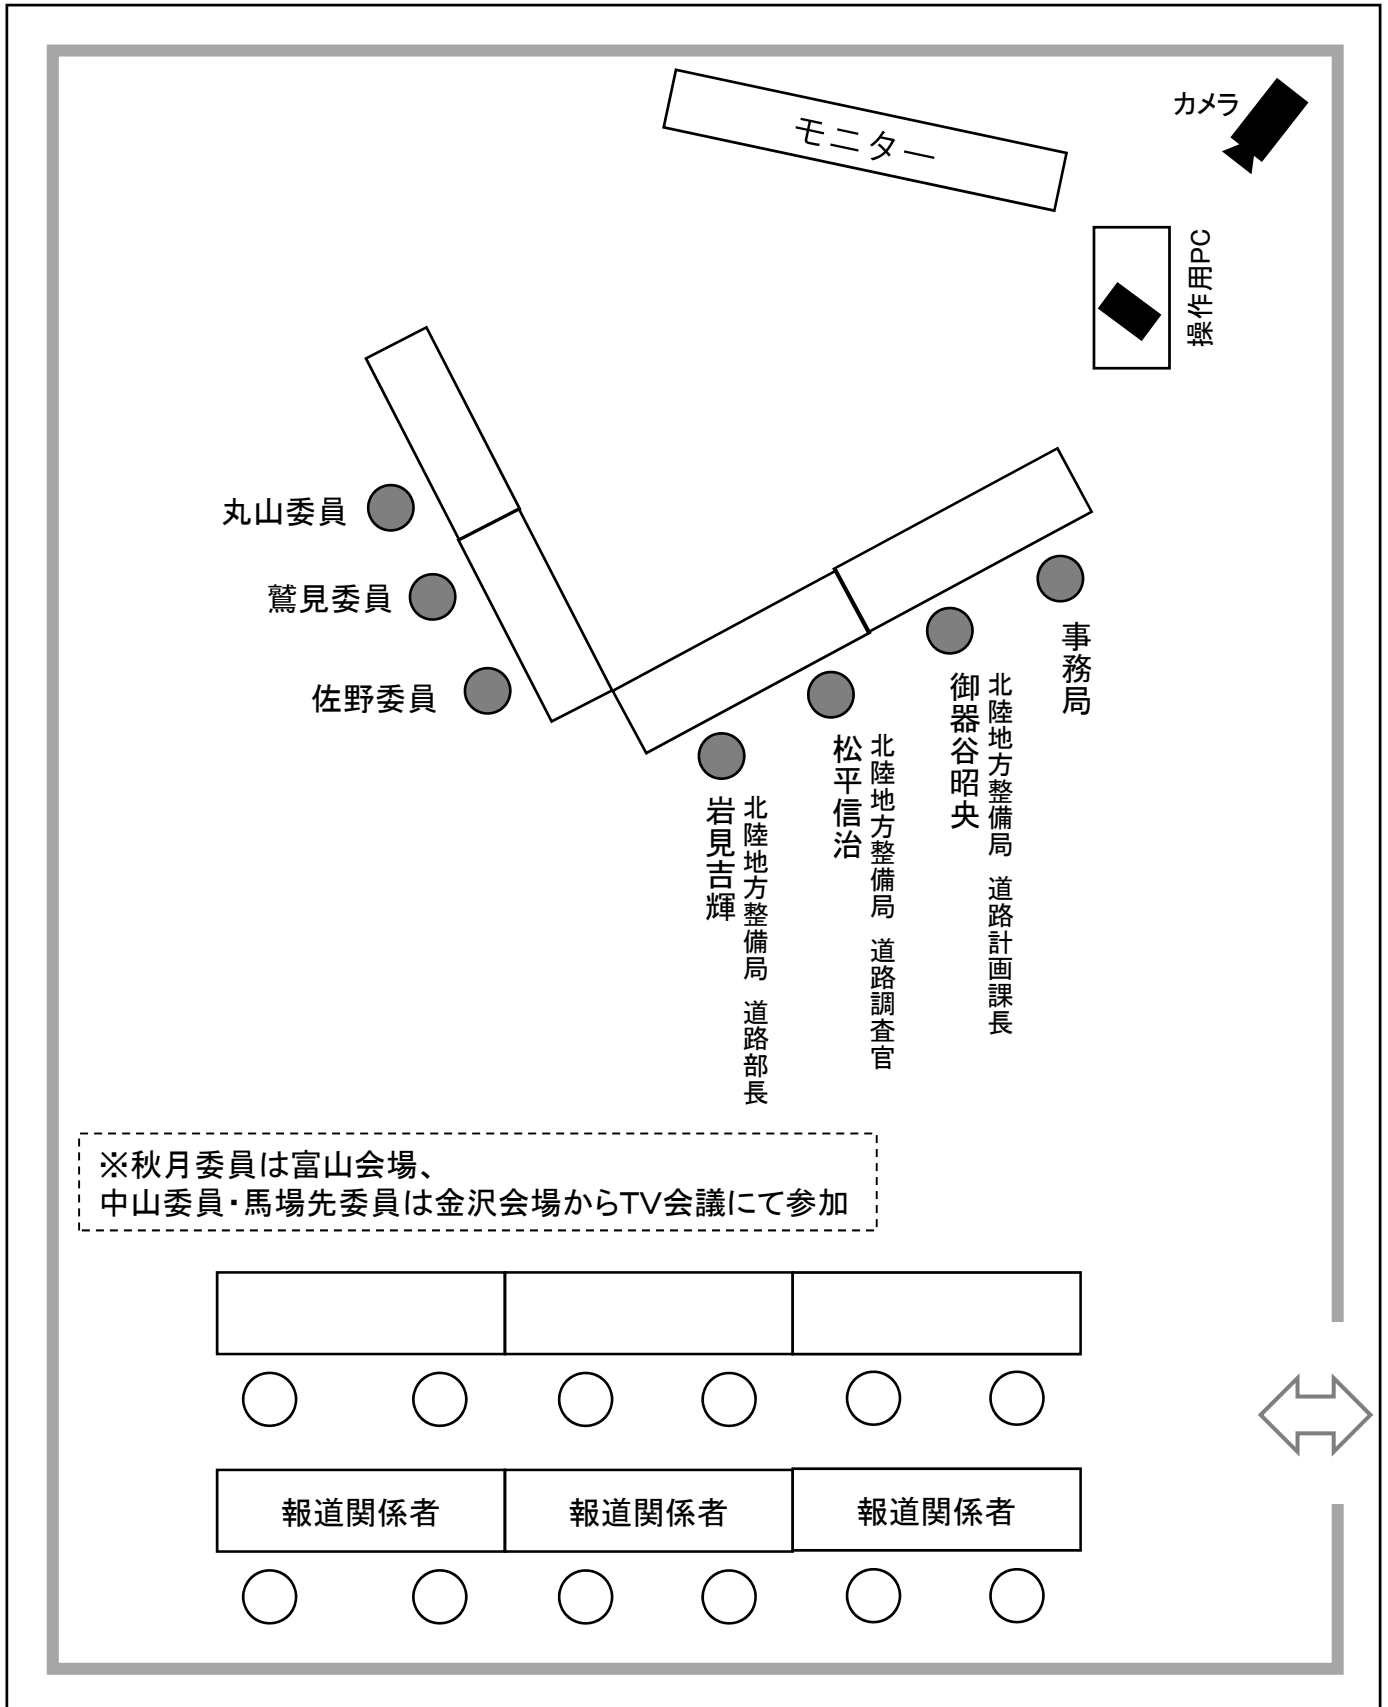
モニター

カメラ

操作用PC

丸山委員

鷲見委員

佐野委員

北陸地方整備局 道路部長
岩見吉輝

北陸地方整備局 道路調査官
松平信治

北陸地方整備局 道路計画課長
御器谷昭央

事務局

※秋月委員は富山会場、
中山委員・馬場先委員は金沢会場からTV会議にて参加

報道関係者

報道関係者

報道関係者